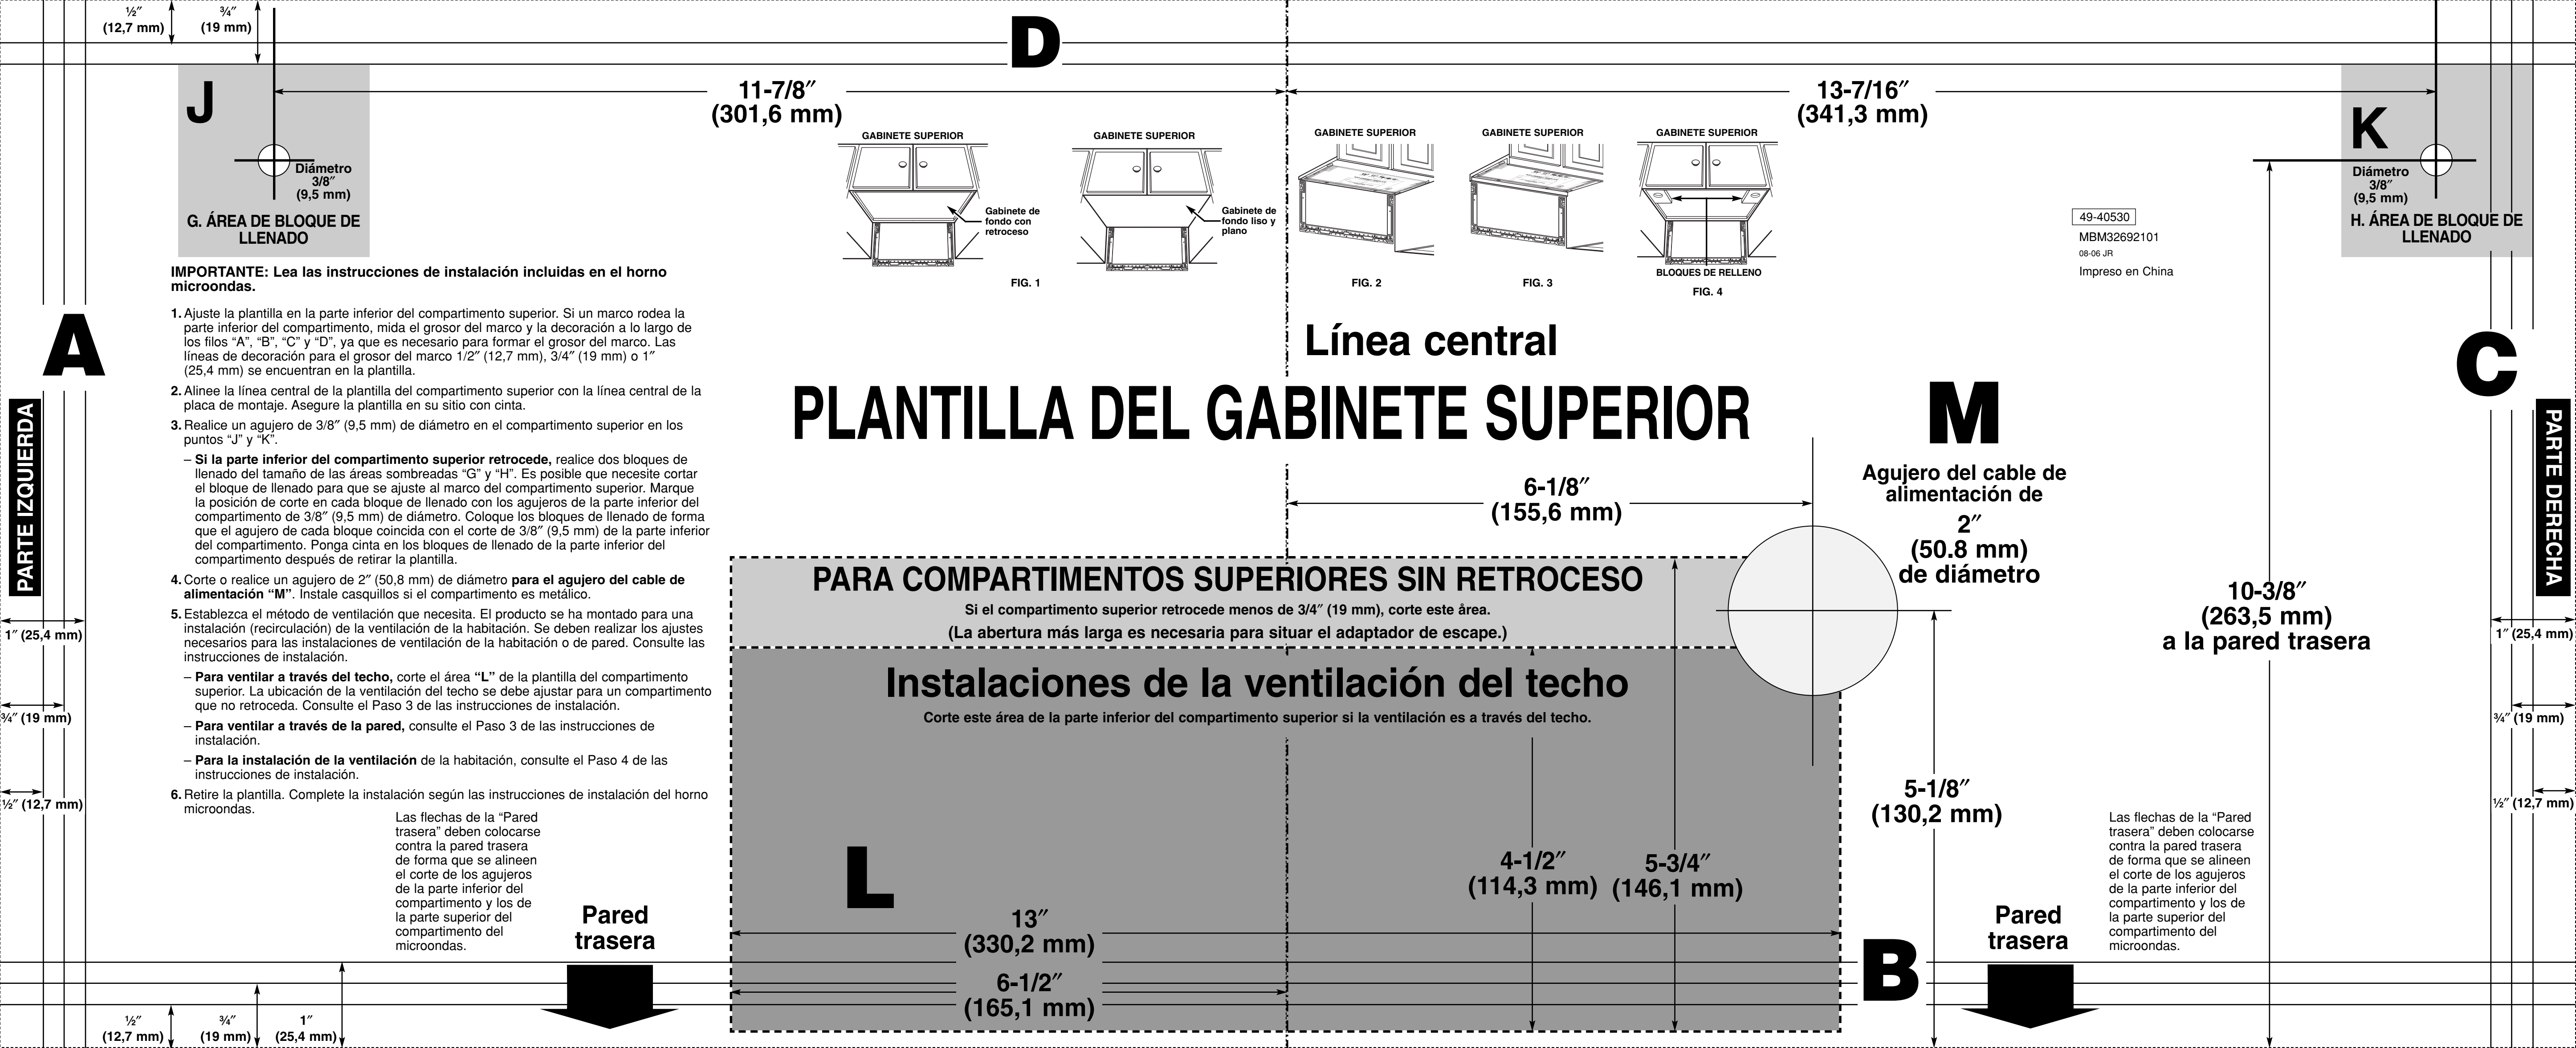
½″ (12,7 mm)
¾″ (19 mm)

D

J

11-7/8″ (301,6 mm)

13-7/16″ (341,3 mm)

K

Diámetro 3/8″ (9,5 mm)

G. ÁREA DE BLOQUE DE LLENADO

GABINETE SUPERIOR
Gabinete de fondo con retroceso
FIG. 1

GABINETE SUPERIOR
Gabinete de fondo liso y plano

GABINETE SUPERIOR
FIG. 2

GABINETE SUPERIOR
FIG. 3

GABINETE SUPERIOR
BLOQUES DE RELLENO
FIG. 4

Diámetro 3/8″ (9,5 mm)

H. ÁREA DE BLOQUE DE LLENADO

49-40530
MBM32692101
08-06 JR
Impreso en China

IMPORTANTE: Lea las instrucciones de instalación incluidas en el horno microondas.

1. Ajuste la plantilla en la parte inferior del compartimento superior. Si un marco rodea la parte inferior del compartimento, mida el grosor del marco y la decoración a lo largo de los filos “A”, “B”, “C” y “D”, ya que es necesario para formar el grosor del marco. Las líneas de decoración para el grosor del marco 1/2″ (12,7 mm), 3/4″ (19 mm) o 1″ (25,4 mm) se encuentran en la plantilla.

2. Alinee la línea central de la plantilla del compartimento superior con la línea central de la placa de montaje. Asegure la plantilla en su sitio con cinta.

3. Realice un agujero de 3/8″ (9,5 mm) de diámetro en el compartimento superior en los puntos “J” y “K”.

– Si la parte inferior del compartimento superior retrocede, realice dos bloques de llenado del tamaño de las áreas sombreadas “G” y “H”. Es posible que necesite cortar el bloque de llenado para que se ajuste al marco del compartimento superior. Marque la posición de corte en cada bloque de llenado con los agujeros de la parte inferior del compartimento de 3/8″ (9,5 mm) de diámetro. Coloque los bloques de llenado de forma que el agujero de cada bloque coincida con el corte de 3/8″ (9,5 mm) de la parte inferior del compartimento. Ponga cinta en los bloques de llenado de la parte inferior del compartimento después de retirar la plantilla.

4. Corte o realice un agujero de 2″ (50,8 mm) de diámetro para el agujero del cable de alimentación “M”. Instale casquillos si el compartimento es metálico.

5. Establezca el método de ventilación que necesita. El producto se ha montado para una instalación (recirculación) de la ventilación de la habitación. Se deben realizar los ajustes necesarios para las instalaciones de ventilación de la habitación o de pared. Consulte las instrucciones de instalación.

– Para ventilar a través del techo, corte el área “L” de la plantilla del compartimento superior. La ubicación de la ventilación del techo se debe ajustar para un compartimento que no retroceda. Consulte el Paso 3 de las instrucciones de instalación.

– Para ventilar a través de la pared, consulte el Paso 3 de las instrucciones de instalación.

– Para la instalación de la ventilación de la habitación, consulte el Paso 4 de las instrucciones de instalación.

6. Retire la plantilla. Complete la instalación según las instrucciones de instalación del horno microondas.

A

PARTE IZQUIERDA

Línea central

PLANTILLA DEL GABINETE SUPERIOR

M

Agujero del cable de alimentación de 2″ (50.8 mm) de diámetro

C

PARTE DERECHA

6-1/8″ (155,6 mm)

PARA COMPARTIMENTOS SUPERIORES SIN RETROCESO
Si el compartimento superior retrocede menos de 3/4″ (19 mm), corte este área.
(La abertura más larga es necesaria para situar el adaptador de escape.)

Instalaciones de la ventilación del techo
Corte este área de la parte inferior del compartimento superior si la ventilación es a través del techo.

10-3/8″ (263,5 mm) a la pared trasera

1″ (25,4 mm)
¾″ (19 mm)
½″ (12,7 mm)

1″ (25,4 mm)
¾″ (19 mm)
½″ (12,7 mm)

5-1/8″ (130,2 mm)

Las flechas de la “Pared trasera” deben colocarse contra la pared trasera de forma que se alineen el corte de los agujeros de la parte inferior del compartimento y los de la parte superior del compartimento del microondas.

Pared trasera

L

4-1/2″ (114,3 mm)
5-3/4″ (146,1 mm)

13″ (330,2 mm)
6-1/2″ (165,1 mm)

B

Pared trasera

Las flechas de la “Pared trasera” deben colocarse contra la pared trasera de forma que se alineen el corte de los agujeros de la parte inferior del compartimento y los de la parte superior del compartimento del microondas.

½″ (12,7 mm)
¾″ (19 mm)
1″ (25,4 mm)